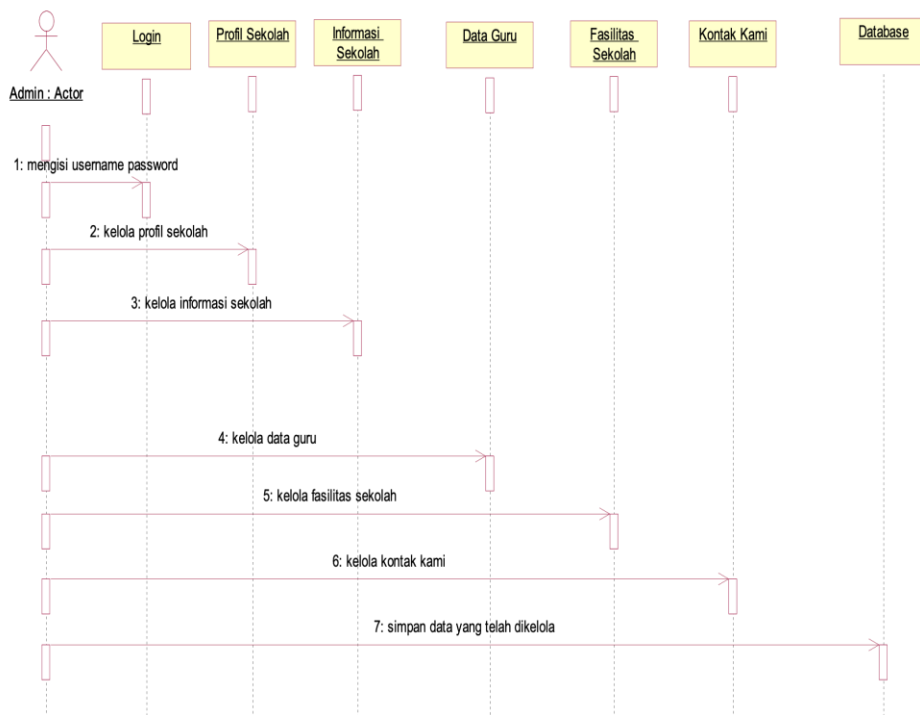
Admin : Actor

Login

Profil Sekolah

Informasi Sekolah

Data Guru

Fasilitas Sekolah

Kontak Kami

Database

1: mengisi username password

2: kelola profil sekolah

3: kelola informasi sekolah

4: kelola data guru

5: kelola fasilitas sekolah

6: kelola kontak kami

7: simpan data yang telah dikelola